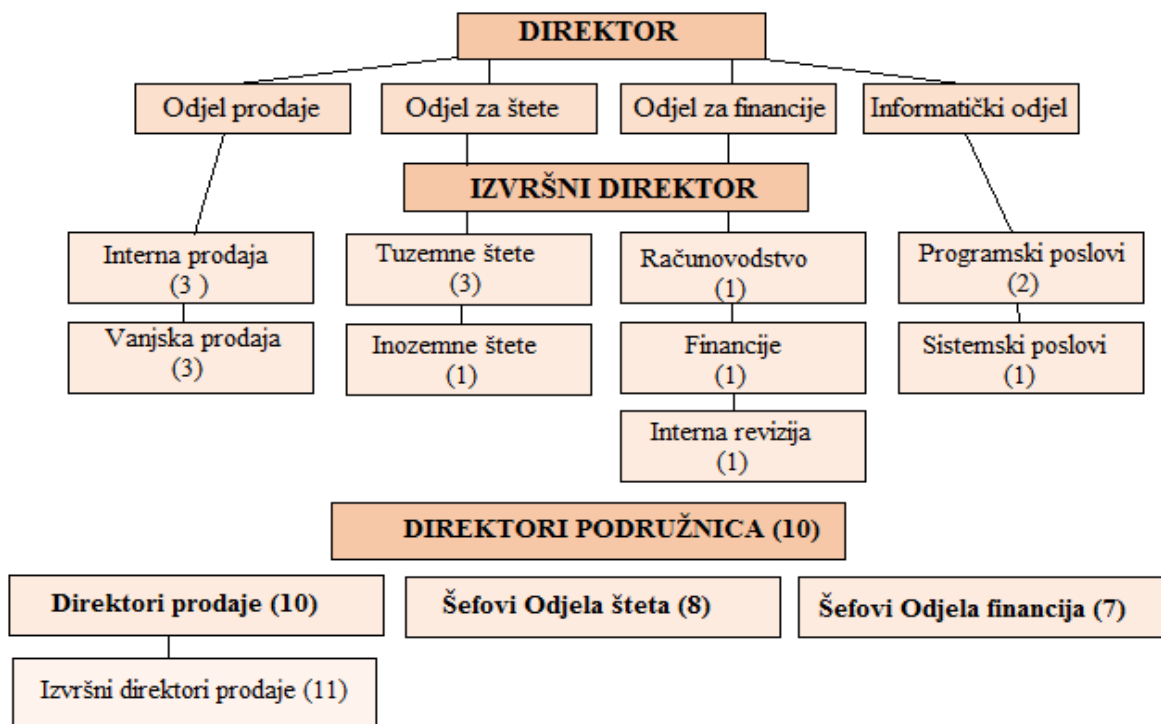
DIREKTOR

Odjel prodaje

Odjel za štete

Odjel za financije

Informatički odjel

IZVRŠNI DIREKTOR

Interna prodaja (3 )

Vanjska prodaja (3)

Tuzemne štete (3)

Inozemne štete (1)

Računovodstvo (1)

Financije (1)

Interna revizija (1)

Programski poslovi (2)

Sistemski poslovi (1)

DIREKTORI PODRUŽNICA (10)

Direktori prodaje (10)

Izvršni direktori prodaje (11)

Šefovi Odjela šteta (8)

Šefovi Odjela financija (7)